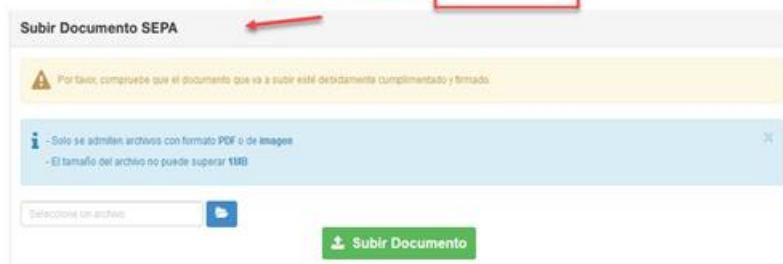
Subir Documento SEPA

Por favor, compruebe que el documento que va a subir esté debidamente cumplimentado y firmado.

- Solo se admiten archivos con formato PDF o de imagen
- El tamaño del archivo no puede superar 1MB

Seleccione un archivo

Subir Documento